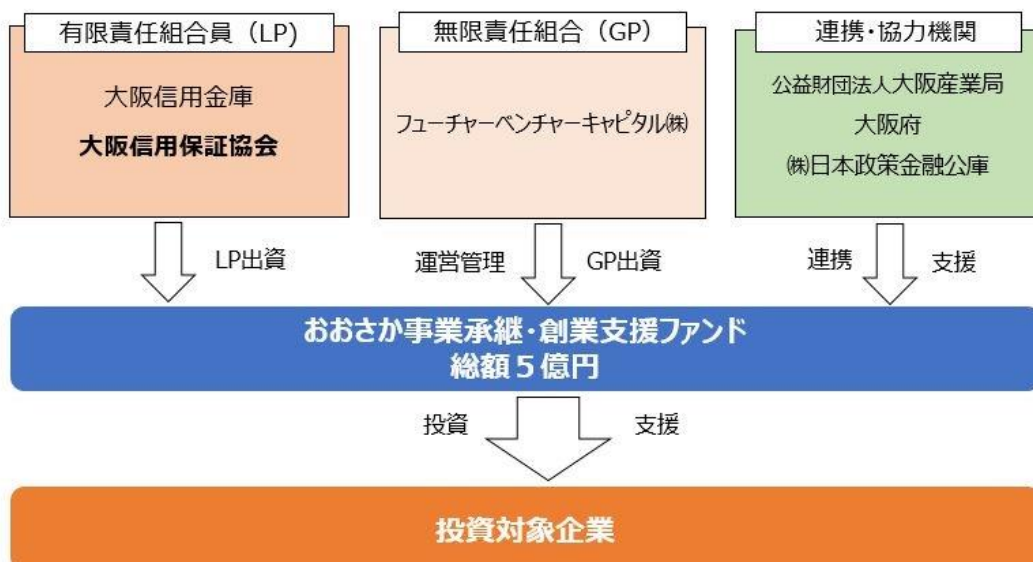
有限責任組合員（LP）

大阪信用金庫

大阪信用保証協会

無限責任組合（GP）

フューチャーベンチャーキャピタル㈱

連携・協力機関

公益財団法人大阪産業局

大阪府

㈱日本政策金融公庫

LP出資

運営管理

GP出資

連携

支援

おおさか事業承継・創業支援ファンド
総額５億円

投資

支援

投資対象企業